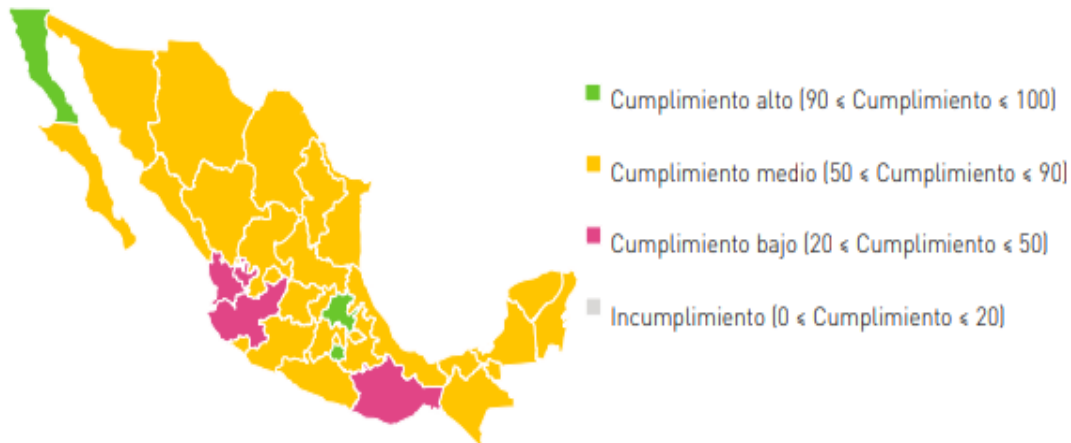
Cumplimiento alto (90 $\leqslant$ Cumplimiento $\leqslant$ 100)

Cumplimiento medio (50 $\leqslant$ Cumplimiento $\leqslant$ 90)

Cumplimiento bajo (20 $\leqslant$ Cumplimiento $\leqslant$ 50)

Incumplimiento (0 $\leqslant$ Cumplimiento $\leqslant$ 20)